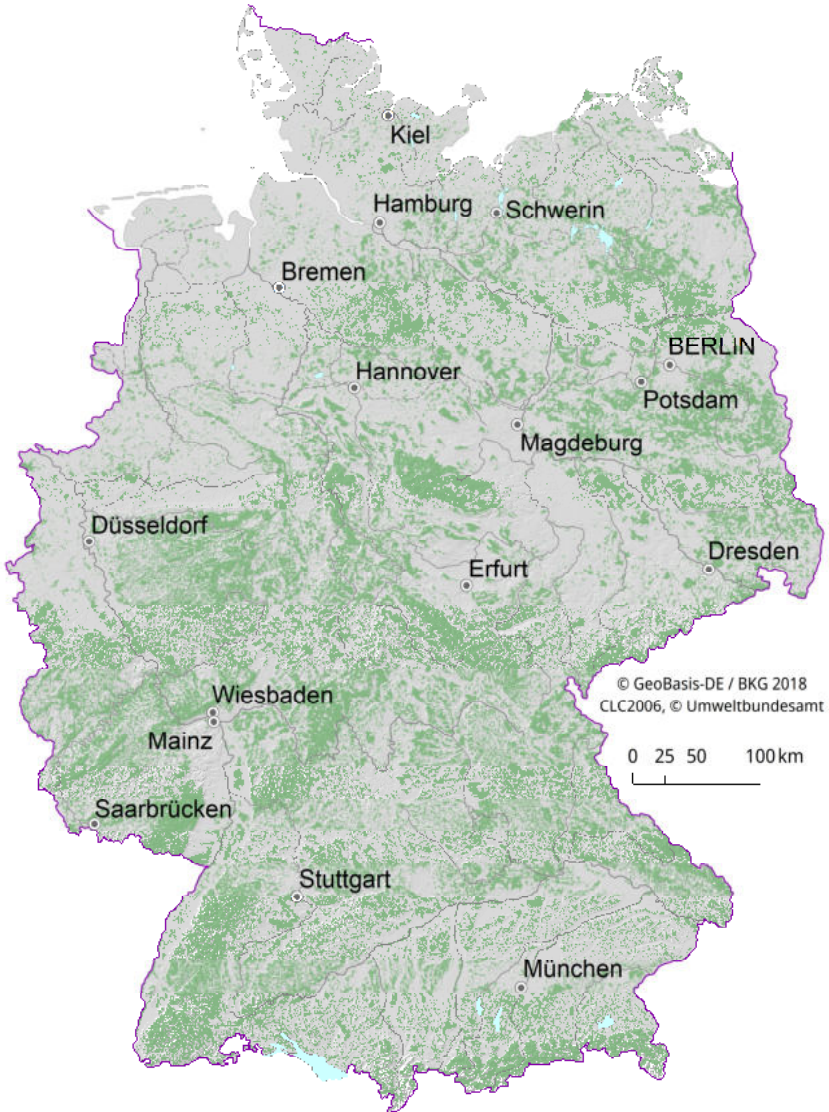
Kiel
Hamburg
Schwerin
Bremen
BERLIN
Hannover
Potsdam
Magdeburg
Düsseldorf
Dresden
Erfurt
© GeoBasis-DE / BKG 2018
CLC2006, © Umweltbundesamt
Wiesbaden
Mainz
0 25 50 100 km
Saarbrücken
Stuttgart
München